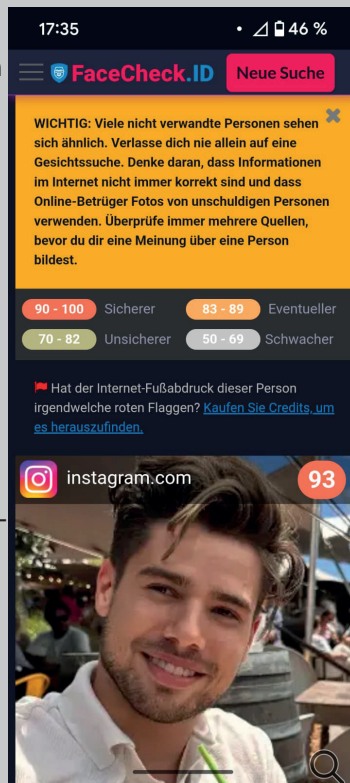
17:35 46 %

FaceCheck.ID Neue Suche

WICHTIG: Viele nicht verwandte Personen sehen sich ähnlich. Verlasse dich nie allein auf eine Gesichtssuche. Denke daran, dass Informationen im Internet nicht immer korrekt sind und dass Online-Betrüger Fotos von unschuldigen Personen verwenden. Überprüfe immer mehrere Quellen, bevor du dir eine Meinung über eine Person bildest.

| | | | |
|---|---|---|---|
| 90 - 100 | Sicherer | 83 - 89 | Eventueller |
| 70 - 82 | Unsicherer | 50 - 69 | Schwacher |

Hat der Internet-Fußabdruck dieser Person irgendwelche roten Flaggen? Kaufen Sie Credits, um es herauszufinden.

instagram.com 93